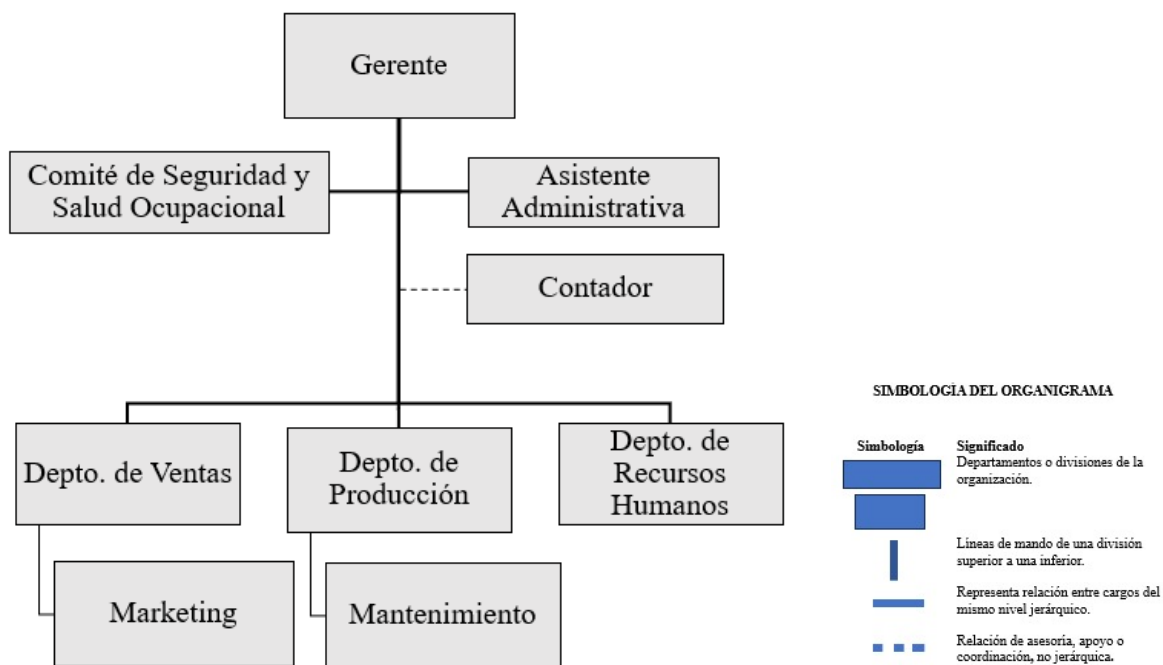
Gerente

Comité de Seguridad y Salud Ocupacional

Asistente Administrativa

Contador

Depto. de Ventas

Depto. de Producción

Depto. de Recursos Humanos

Marketing

Mantenimiento

SIMBOLOGÍA DEL ORGANIGRAMA

| Simbología | Significado |
|---|---|
| | Departamentos o divisiones de la organización. |
| | Líneas de mando de una división superior a una inferior. |
| | Representa relación entre cargos del mismo nivel jerárquico. |
| | Relación de asesoría, apoyo o coordinación, no jerárquica. |